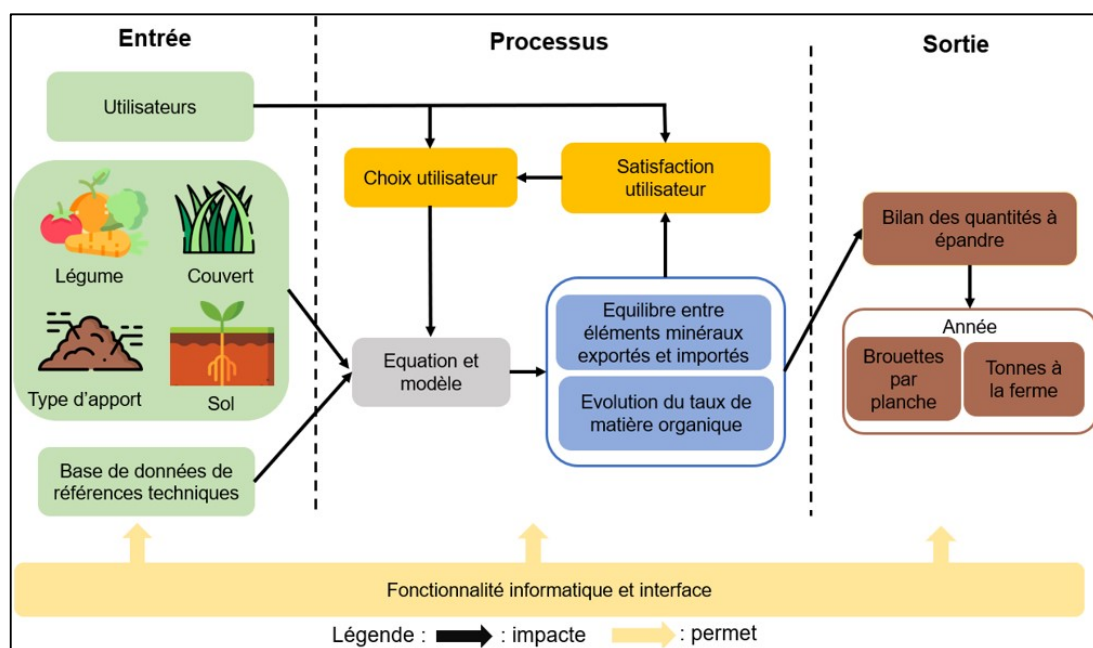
Entrée

Processus

Sortie

Utilisateurs

Légume

Couvert

Type d'apport

Sol

Base de données de références techniques

Choix utilisateur

Satisfaction utilisateur

Equation et modèle

Equilibre entre éléments minéraux exportés et importés

Evolution du taux de matière organique

Bilan des quantités à épandre

Année

Brouettes par planche

Tonnes à la ferme

Fonctionnalité informatique et interface

Légende : : impacte : permet